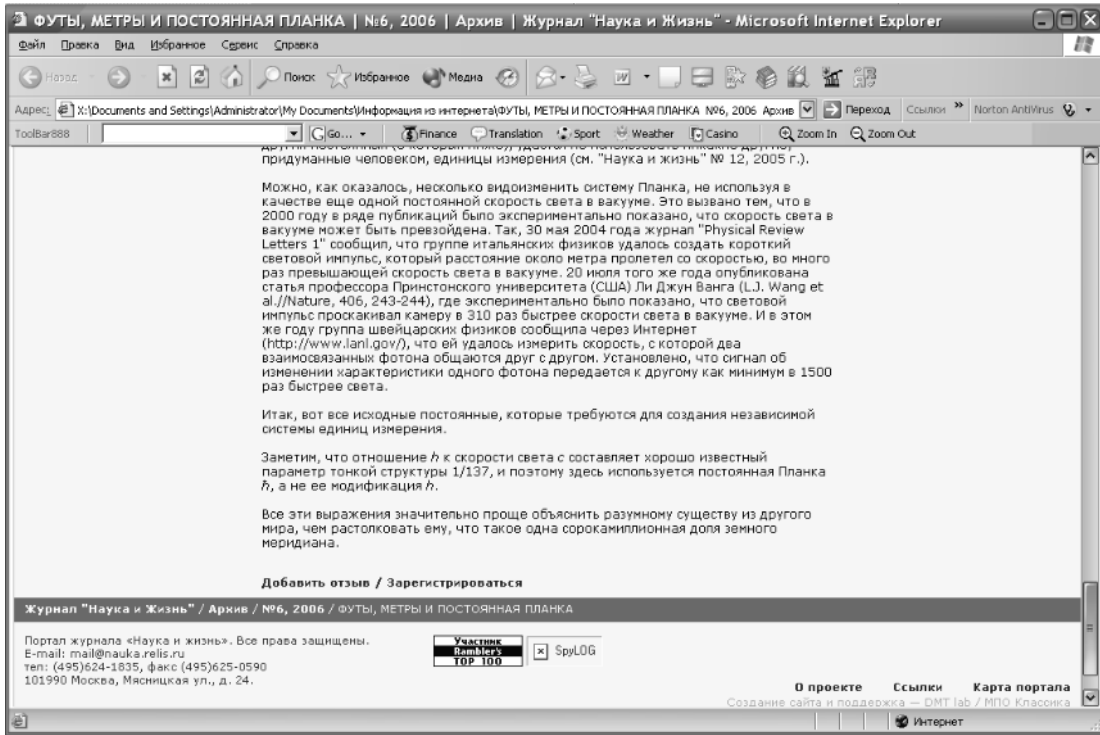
ФУТЫ, МЕТРЫ И ПОСТОЯННАЯ ПЛАНКА | №6, 2006 | Архив | Журнал "Наука и Жизнь" - Microsoft Internet Explorer

Файл Правка Вид Избранное Сервис Справка

Назад Поиск Избранное Медиа

Адрес: X:\Documents and Settings\Administrator\My Documents\Информация из интернета\ФУТЫ, МЕТРЫ И ПОСТОЯННАЯ ПЛАНКА №6, 2006 Архив Переход Ссылки Norton AntiVirus

ToolBar888 Go Finance Translation Sport Weather Casino Zoom In Zoom Out

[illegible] придуманные человеком, единицы измерения (см. "Наука и жизнь" № 12, 2005 г.).

Можно, как оказалось, несколько видоизменить систему Планка, не используя в качестве еще одной постоянной скорость света в вакууме. Это вызвано тем, что в 2000 году в ряде публикаций было экспериментально показано, что скорость света в вакууме может быть превзойдена. Так, 30 мая 2004 года журнал "Physical Review Letters 1" сообщил, что группе итальянских физиков удалось создать короткий световой импульс, который расстояние около метра пролетел со скоростью, во много раз превышающей скорость света в вакууме. 20 июля того же года опубликована статья профессора Принстонского университета (США) Ли Джун Ванга (L.J. Wang et al.//Nature, 406, 243-244), где экспериментально было показано, что световой импульс проскакивал камеру в 310 раз быстрее скорости света в вакууме. И в этом же году группа швейцарских физиков сообщила через Интернет (http://www.lanl.gov/), что ей удалось измерить скорость, с которой два взаимосвязанных фотона общаются друг с другом. Установлено, что сигнал об изменении характеристики одного фотона передается к другому как минимум в 1500 раз быстрее света.

Итак, вот все исходные постоянные, которые требуются для создания независимой системы единиц измерения.

Заметим, что отношение $h$ к скорости света $c$ составляет хорошо известный параметр тонкой структуры 1/137, и поэтому здесь используется постоянная Планка $\hbar$, а не ее модификация $h$.

Все эти выражения значительно проще объяснить разумному существу из другого мира, чем растолковать ему, что такое одна сорокамиллионная доля земного меридиана.

Добавить отзыв / Зарегистрироваться

Журнал "Наука и Жизнь" / Архив / №6, 2006 / ФУТЫ, МЕТРЫ И ПОСТОЯННАЯ ПЛАНКА

Портал журнала «Наука и жизнь». Все права защищены.
E-mail: mail@nauka.relis.ru
тел: (495)624-1835, факс (495)625-0590
101990 Москва, Мясницкая ул., д. 24.

Участник Rambler's TOP 100

SpyLOG

О проекте Ссылки Карта портала

Создание сайта и поддержка — DMT lab / МПО Классика

Интернет